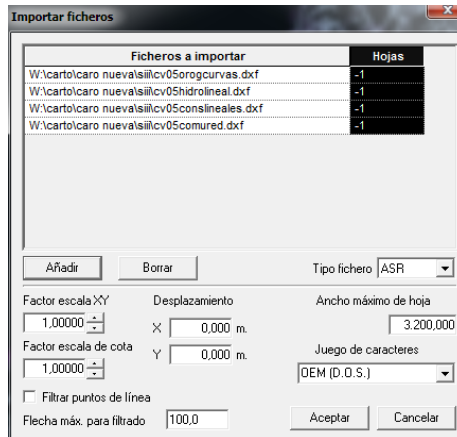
Importar ficheros

| Ficheros a importar | Hojas |
|---|---|
| W:\carto\caro nueva\siii\cv05orogcurvas.dxf | -1 |
| W:\carto\caro nueva\siii\cv05hidrolineal.dxf | -1 |
| W:\carto\caro nueva\siii\cv05conslineales.dxf | -1 |
| W:\carto\caro nueva\siii\cv05comured.dxf | -1 |

Añadir
Borrar
Tipo fichero ASR

Factor escala XY
1,00000
Desplazamiento
X 0,000 m.
Y 0,000 m.
Ancho máximo de hoja
3.200,000
Factor escala de cota
1,00000
Juego de caracteres
OEM (D.O.S.)
Filtrar puntos de línea
Flecha máx. para filtrado 100,0
Aceptar
Cancelar